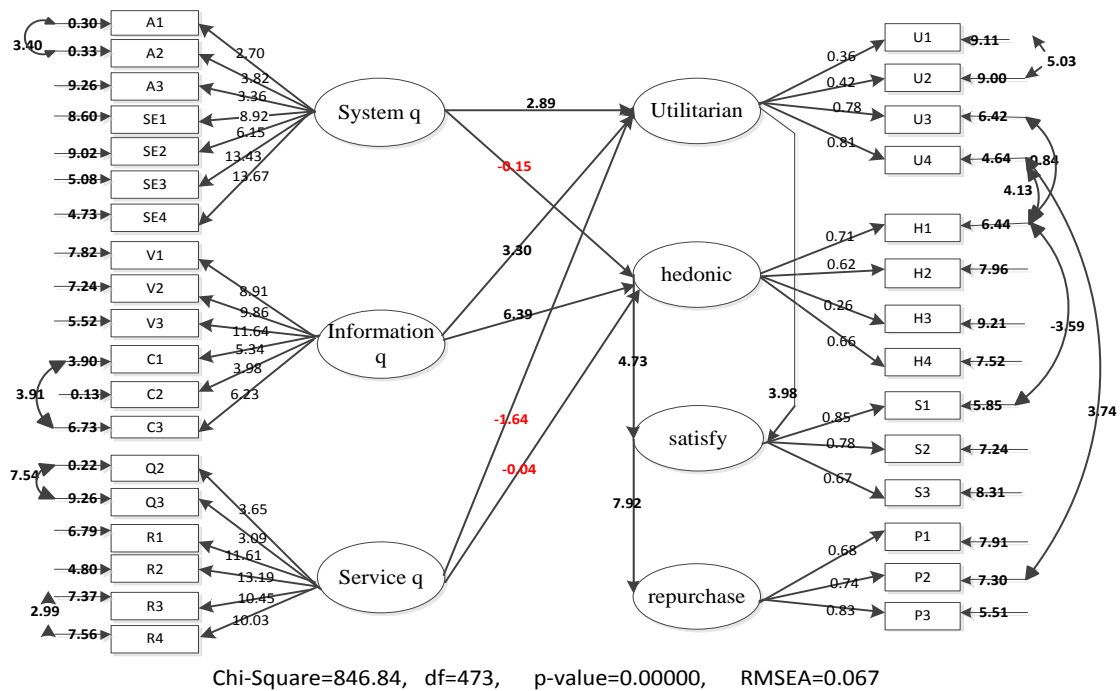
0.30 A1
3.40
0.33 A2
9.26 A3
8.60 SE1
9.02 SE2
5.08 SE3
4.73 SE4
7.82 V1
7.24 V2
5.52 V3
3.90 C1
3.91
0.13 C2
6.73 C3
7.54
0.22 Q2
9.26 Q3
6.79 R1
4.80 R2
2.99
7.37 R3
7.56 R4

2.70
3.82
3.36
8.92
6.15
13.43
13.67

8.91
9.86
11.64
5.34
3.98
6.23

3.65
3.09
11.61
13.19
10.45
10.03

System q
Information q
Service q

2.89
-0.15
3.30
6.39
-1.64
-0.04
4.73
3.98
7.92

Utilitarian
hedonic
satisfy
repurchase

0.36
0.42
0.78
0.81
0.71
0.62
0.26
0.66
0.85
0.78
0.67
0.68
0.74
0.83

U1 9.11
U2 9.00
5.03
U3 6.42
U4 4.64
0.84
4.13
H1 6.44
H2 7.96
H3 9.21
-3.59
H4 7.52
S1 5.85
3.74
S2 7.24
S3 8.31
P1 7.91
P2 7.30
P3 5.51

Chi-Square=846.84, df=473, p-value=0.00000, RMSEA=0.067